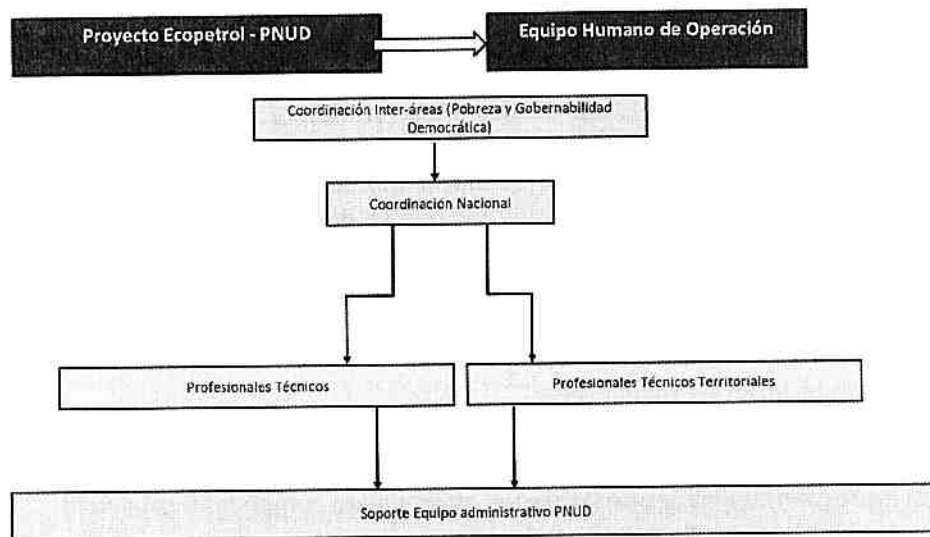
Proyecto Ecopetrol - PNUD

Equipo Humano de Operación

Coordinación Inter-áreas (Pobreza y Gobernabilidad Democrática)

Coordinación Nacional

Profesionales Técnicos

Profesionales Técnicos Territoriales

Soporte Equipo administrativo PNUD